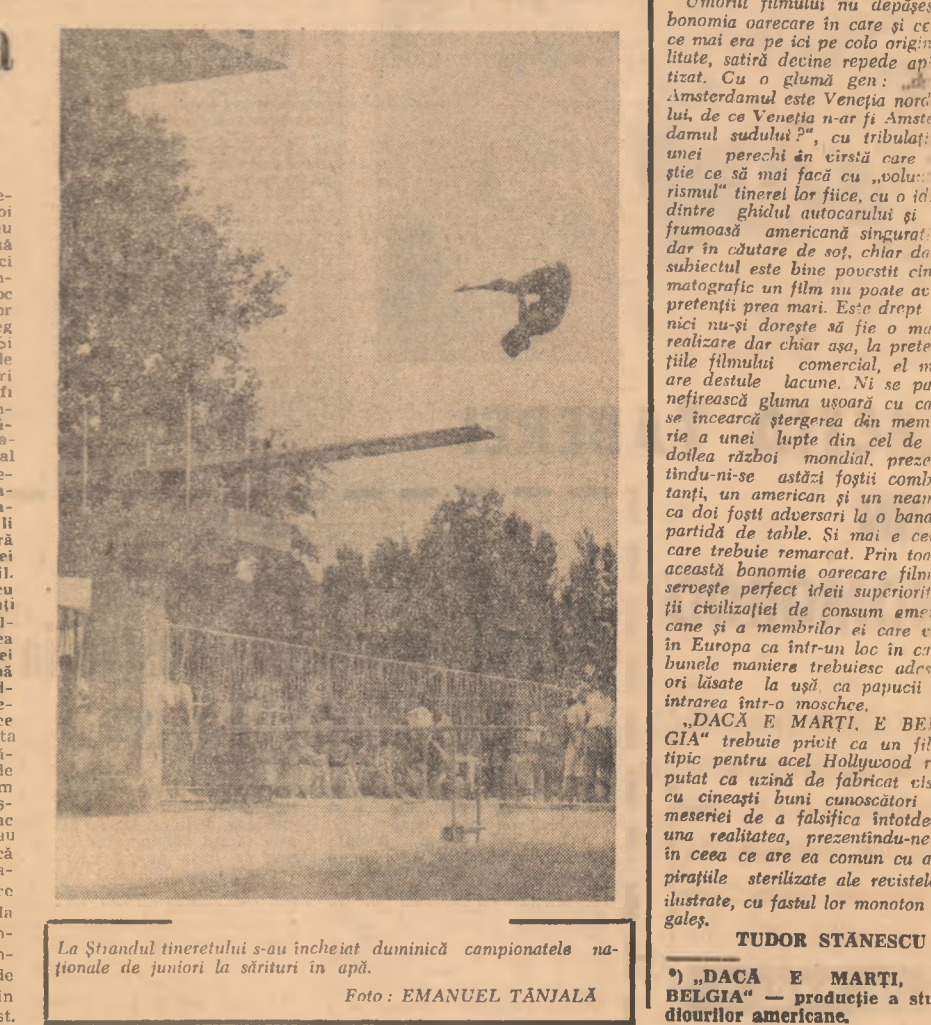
a

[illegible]

La Ştrandul tineretului s-au încheiat duminică campionatele naţionale de juniori la sărituri în apă.

Foto: EMANUEL TĂNJALĂ

Umorul filmului nu depăşeş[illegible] bonomia oarecare în care şi ce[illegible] ce mai era pe ici pe colo origin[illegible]litate, satiră devine repede ap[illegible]tizat. Cu o glumă gen: „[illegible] Amsterdamul este Veneţia nord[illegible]lui, de ce Veneţia n-ar fi Amste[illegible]damul sudului?", cu tribulaţi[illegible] unei perechi în vîrstă care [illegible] ştie ce să mai facă cu „volu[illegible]rismul" tinerei lor fiice, cu o id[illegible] dintre ghidul autocarului şi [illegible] frumoasă americană singurat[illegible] dar în căutare de soţ, chiar da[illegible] subiectul este bine povestit cin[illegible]matografic un film nu poate av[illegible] pretenţii prea mari. Este drept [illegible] nici nu-şi doreşte să fie o ma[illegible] realizare dar chiar aşa, la prete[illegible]ţiile filmului comercial, el m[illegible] are destule lacune. Ni se pa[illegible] nefirească gluma uşoară cu ca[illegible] se încearcă ştergerea din mem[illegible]rie a unei lupte din cel de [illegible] doilea război mondial, preze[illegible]tîndu-ni-se astăzi foştii comb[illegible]tanţi, un american şi un neam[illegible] ca doi foşti adversari la o band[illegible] partidă de table. Şi mai e ce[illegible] care trebuie remarcat. Prin toa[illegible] această bonomie oarecare filmu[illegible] serveşte perfect ideii superiorit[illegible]ţii civilizaţiei de consum ame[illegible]cane şi a membrilor ei care v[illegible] în Europa ca într-un loc în ca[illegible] bunele maniere trebuiesc ades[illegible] ori lăsate la uşă, ca papucii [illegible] intrarea într-o moschee.

„DACĂ E MARŢI, E BE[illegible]GIA" trebuie privit ca un fil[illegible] tipic pentru acel Hollywood r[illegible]putat ca uzină de fabricat vis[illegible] cu cineaşti buni cunoscători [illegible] meseriei de a falsifica întotde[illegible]una realitatea, prezentîndu-ne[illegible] în ceea ce are ea comun cu a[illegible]piraţiile sterilizate ale revistel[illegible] ilustrate, cu fastul lor monoton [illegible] galeş.

TUDOR STĂNESCU

*) „DACĂ E MARŢI, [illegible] BELGIA" — producţie a stu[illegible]diourilor americane.